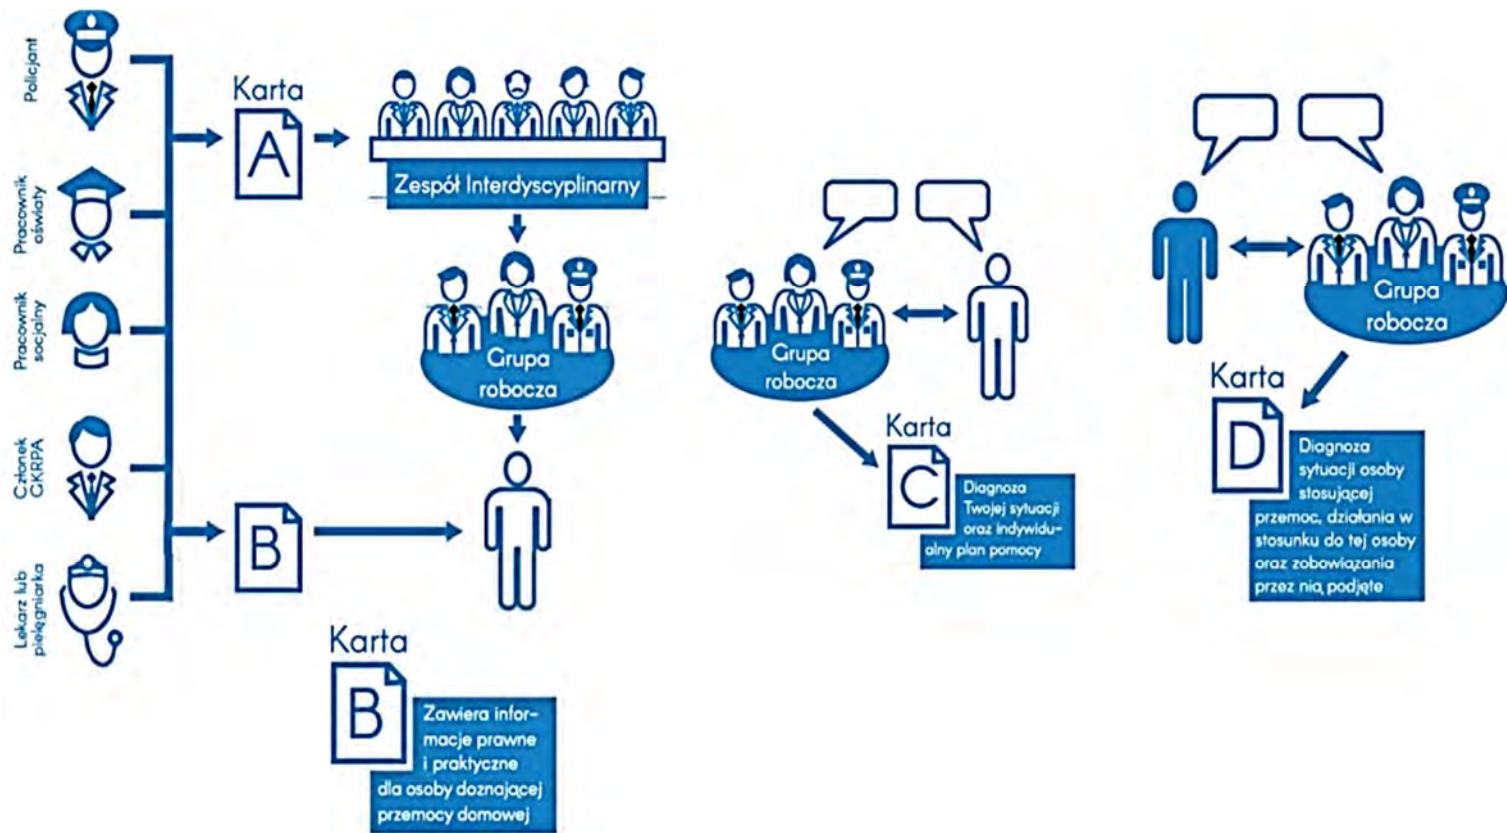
Policjant

Pracownik oświaty

Pracownik socjalny

Członek GKRPA

Lekarz lub pielęgniarka

Karta

A

Zespół Interdyscyplinarny

Grupa robocza

B

Karta

B

Zawiera informacje prawne i praktyczne dla osoby doznającej przemocy domowej

Grupa robocza

Karta

C

Diagnoza Twojej sytuacji oraz indywidualny plan pomocy

Grupa robocza

Karta

D

Diagnoza sytuacji osoby stosującej przemoc, działania w stosunku do tej osoby oraz zobowiązania przez nią podjęte